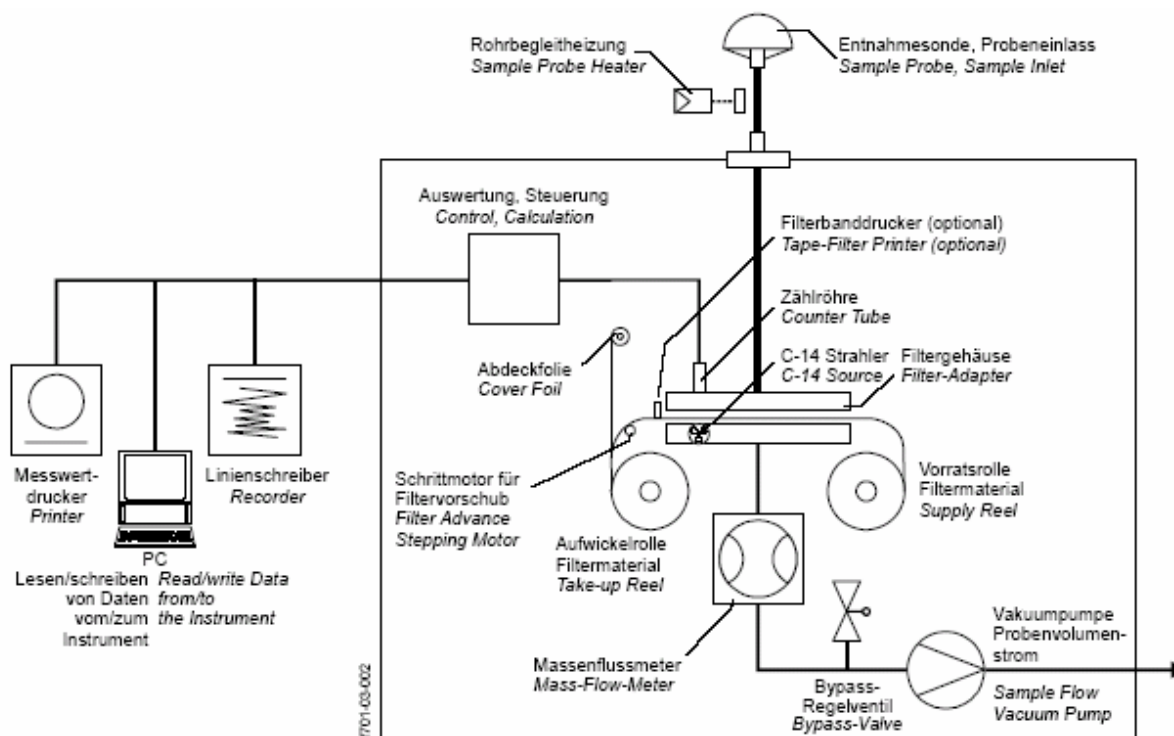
Rohrbegleitheizung
Sample Probe Heater

Entnahmesonde, Probeneinlass
Sample Probe, Sample Inlet

Auswertung, Steuerung
Control, Calculation

Filterbanddrucker (optional)
Tape-Filter Printer (optional)

Zählröhre
Counter Tube

Abdeckfolie
Cover Foil

C-14 Strahler
C-14 Source

Filtergehäuse
Filter-Adapter

Messwertdrucker
Printer

Linienschreiber
Recorder

Schrittmotor für Filtervorschub
Filter Advance Stepping Motor

Vorratsrolle Filtermaterial
Supply Reel

PC
Lesen/schreiben von Daten vom/zum Instrument
Read/write Data from/to the Instrument

Aufwickelrolle Filtermaterial
Take-up Reel

Vakuumpumpe Probenvolumenstrom
Sample Flow Vacuum Pump

Massenflussmeter
Mass-Flow-Meter

Bypass-Regelventil
Bypass-Valve

701-03-002